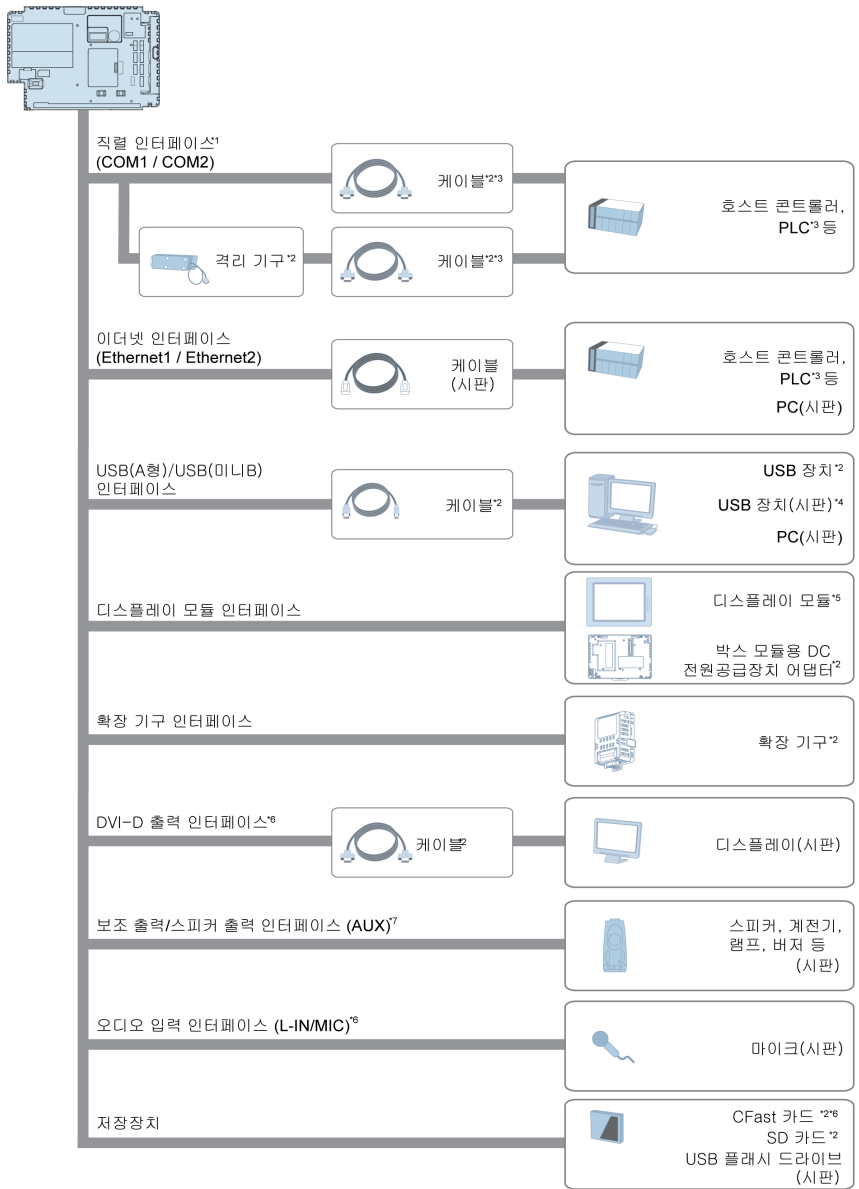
직렬 인터페이스$^{*1}$ (COM1 / COM2)

케이블$^{*2*3}$

격리 기구$^{*2}$

케이블$^{*2*3}$

호스트 콘트롤러, PLC$^{*3}$ 등

이더넷 인터페이스 (Ethernet1 / Ethernet2)

케이블 (시판)

호스트 콘트롤러, PLC$^{*3}$ 등

PC(시판)

USB(A형)/USB(미니B) 인터페이스

케이블$^{*2}$

USB 장치$^{*2}$

USB 장치(시판)$^{*4}$

PC(시판)

디스플레이 모듈 인터페이스

디스플레이 모듈$^{*5}$

박스 모듈용 DC 전원공급장치 어댑터$^{*2}$

확장 기구 인터페이스

확장 기구$^{*2}$

DVI-D 출력 인터페이스$^{*6}$

케이블$^{2}$

디스플레이(시판)

보조 출력/스피커 출력 인터페이스 (AUX)$^{*7}$

스피커, 계전기, 램프, 버저 등 (시판)

오디오 입력 인터페이스 (L-IN/MIC)$^{*6}$

마이크(시판)

저장장치

CFast 카드 $^{*2*6}$

SD 카드 $^{*2}$

USB 플래시 드라이브 (시판)